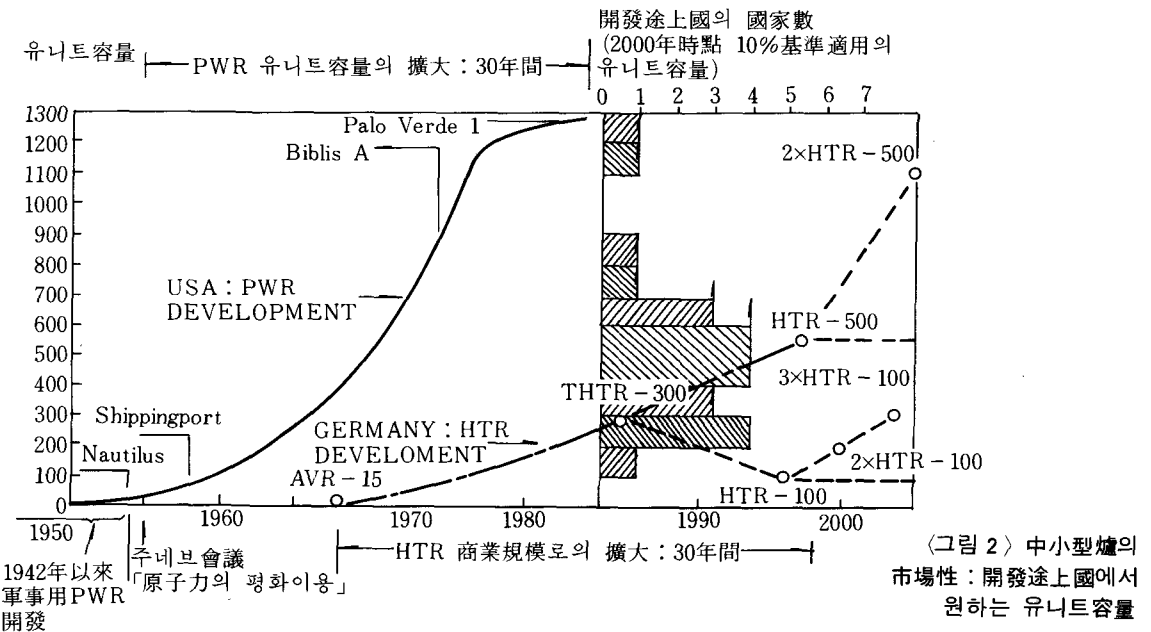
유니트容量 PWR 유니트容量의 擴大 : 30年間

開發途上國의 國家數 (2000年時點 10%基準適用의 유니트容量)
0 1 2 3 4 5 6 7

1300
1200
1100
1000
900
800
700
600
500
400
300
200
100
0

Palo Verde 1
Biblis A
USA : PWR DEVELOPMENT
Shippingport
Nautilus
GERMANY : HTR DEVELOMENT
AVR – 15
THTR – 300
HTR – 500
2×HTR – 500
3×HTR – 100
2×HTR – 100
HTR – 100

1950 1960 1970 1980 1990 2000

1942年以來 軍事用PWR 開發
주네브會議 「原子力의 평화이용」
HTR 商業規模로의 擴大 : 30年間

〈그림 2〉 中小型爐의 市場性 : 開發途上國에서 원하는 유니트容量